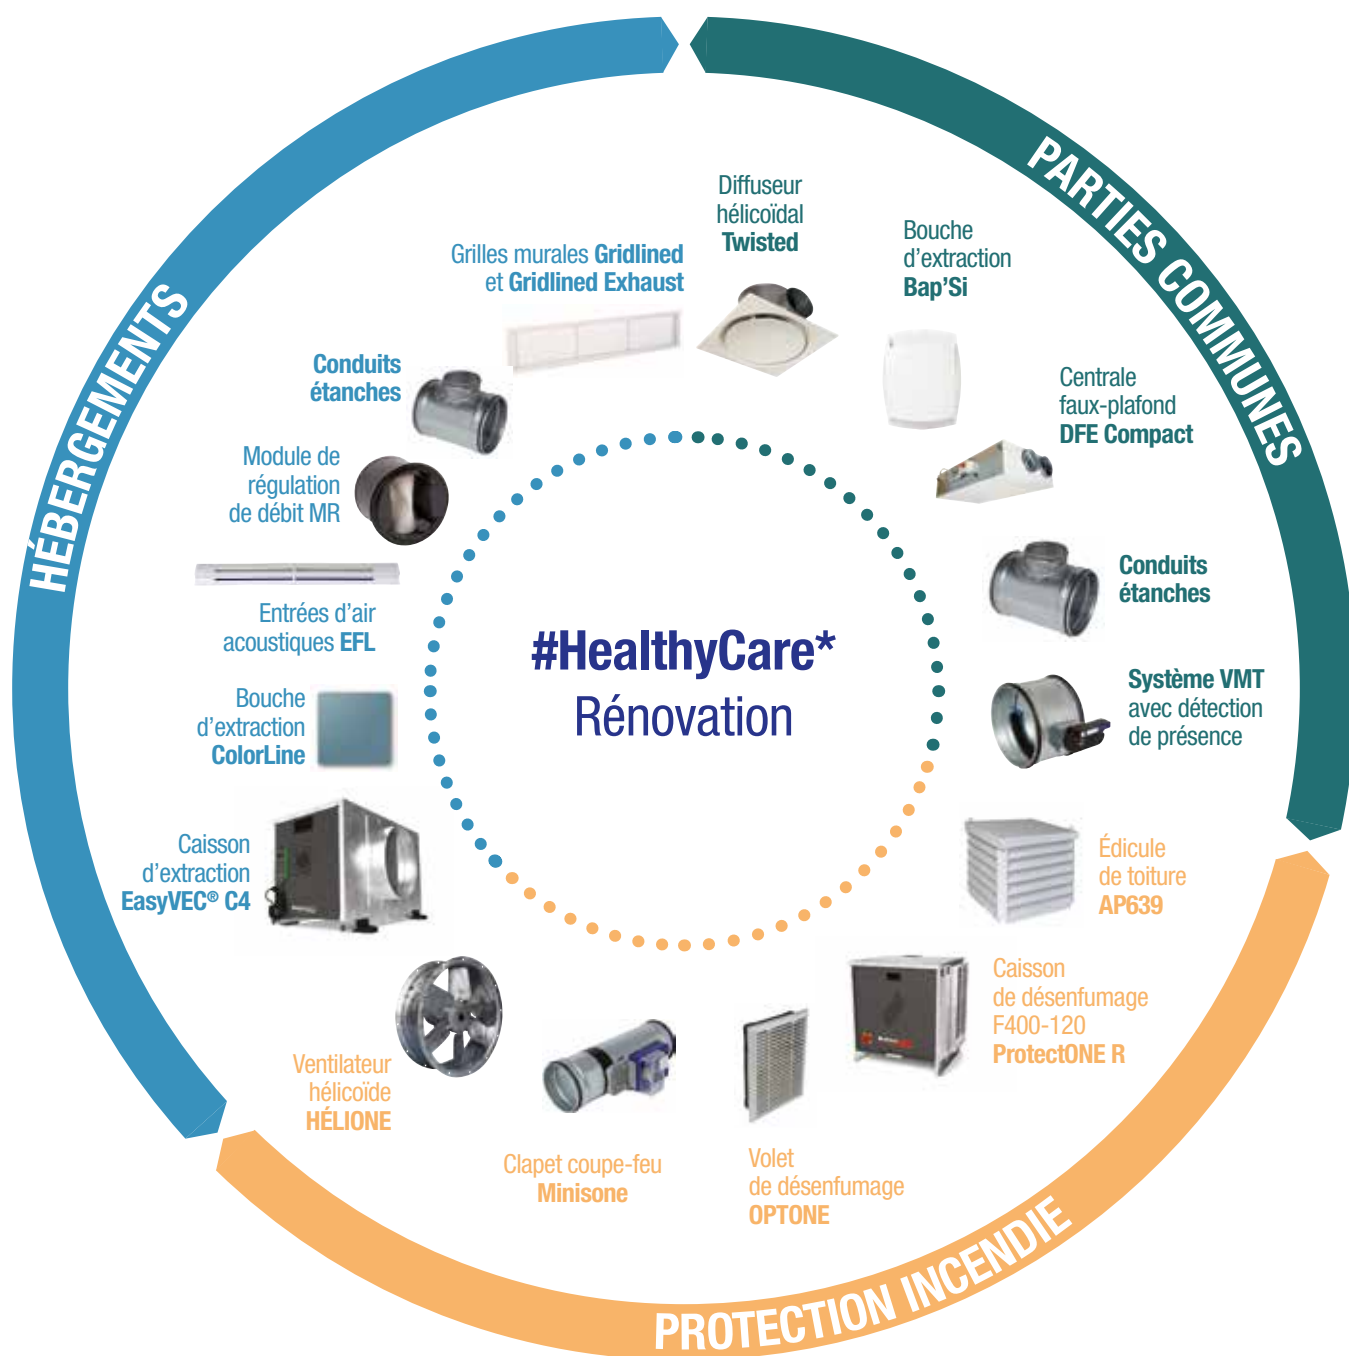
HÉBERGEMENTS

PARTIES COMMUNES

PROTECTION INCENDIE

#HealthyCare*
Rénovation

Diffuseur hélicoïdal **Twisted**

Grilles murales **Gridlined** et **Gridlined Exhaust**

Bouche d'extraction **Bap'Si**

Conduits étanches

Centrale faux-plafond **DFE Compact**

Module de régulation de débit MR

Conduits étanches

Entrées d'air acoustiques **EFL**

Système VMT avec détection de présence

Bouche d'extraction **ColorLine**

Édicule de toiture **AP639**

Caisson d'extraction **EasyVEC® C4**

Caisson de désenfumage F400-120 **ProtectONE R**

Ventilateur hélicoïde **HÉLIONE**

Clapet coupe-feu **Minisone**

Volet de désenfumage **OPTONE**